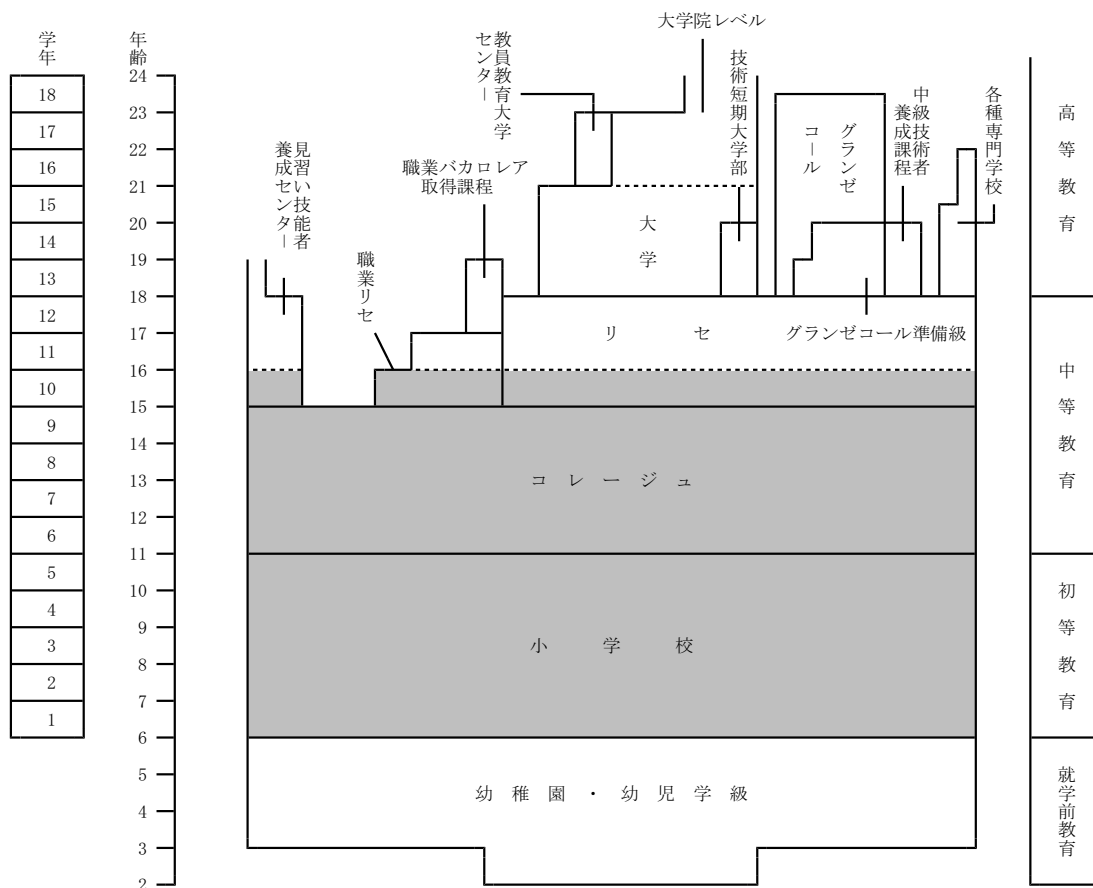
学年

| 18 |
|---|
| 17 |
| 16 |
| 15 |
| 14 |
| 13 |
| 12 |
| 11 |
| 10 |
| 9 |
| 8 |
| 7 |
| 6 |
| 5 |
| 4 |
| 3 |
| 2 |
| 1 |

年齢
24
23
22
21
20
19
18
17
16
15
14
13
12
11
10
9
8
7
6
5
4
3
2

大学院レベル

教員教育大学センター

技術短期大学部

グランゼコール

中級技術者養成課程

各種専門学校

見習い技能者養成センター

職業バカロレア取得課程

職業リセ

大学

リセ

グランゼコール準備級

コレージュ

小学校

幼稚園・幼児学級

高等教育

中等教育

初等教育

就学前教育